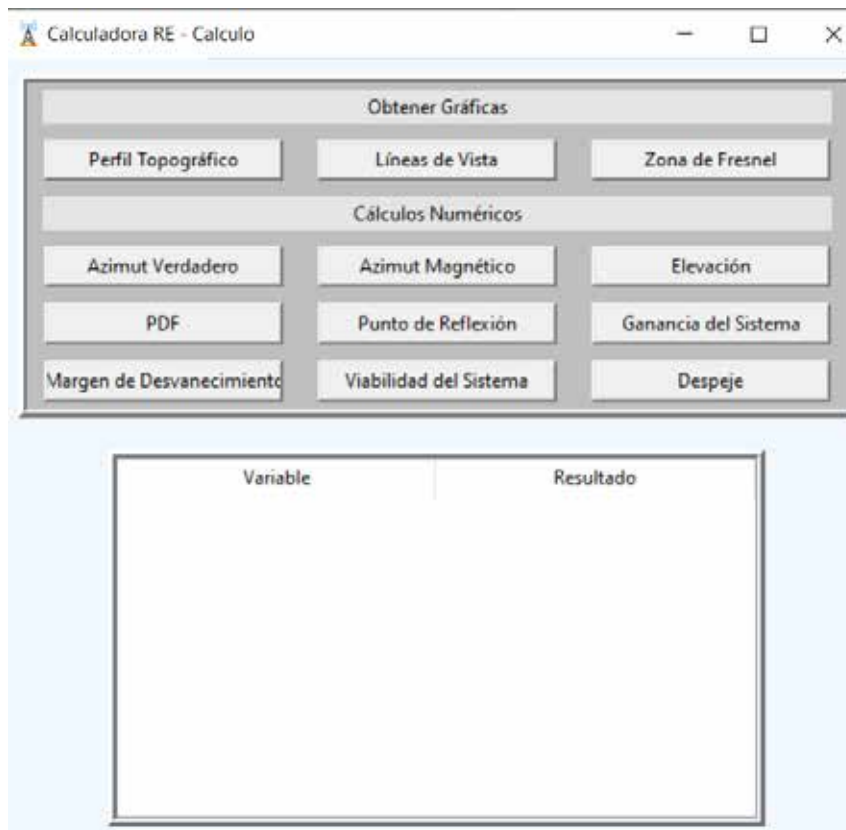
Calculadora RE - Calculo

Obtener Gráficas

Perfil Topográfico
Líneas de Vista
Zona de Fresnel

Cálculos Numéricos

Azimut Verdadero
Azimut Magnético
Elevación
PDF
Punto de Reflexión
Ganancia del Sistema
Margen de Desvanecimiento
Viabilidad del Sistema
Despeje

| Variable | Resultado |
|---|---|